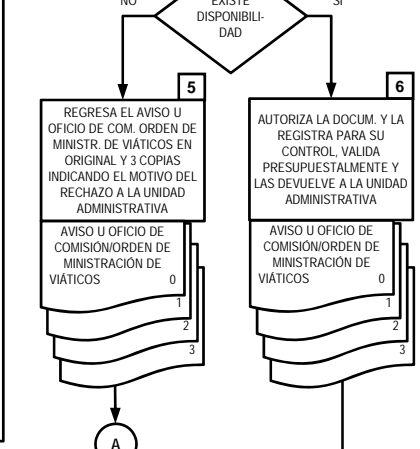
NO

EXISTE DISPONIBILIDAD

SI

5

REGRESA EL AVISO U OFICIO DE COM. ORDEN DE MINISTR. DE VIÁTICOS EN ORIGINAL Y 3 COPIAS INDICANDO EL MOTIVO DEL RECHAZO A LA UNIDAD ADMINISTRATIVA

AVISO U OFICIO DE COMISIÓN/ORDEN DE MINISTRACIÓN DE VIÁTICOS

0

1

2

3

A

6

AUTORIZA LA DOCUM. Y LA REGISTRA PARA SU CONTROL, VALIDA PRESUPUESTALMENTE Y LAS DEVUELVE A LA UNIDAD ADMINISTRATIVA

AVISO U OFICIO DE COMISIÓN/ORDEN DE MINISTRACIÓN DE VIÁTICOS

0

1

2

3